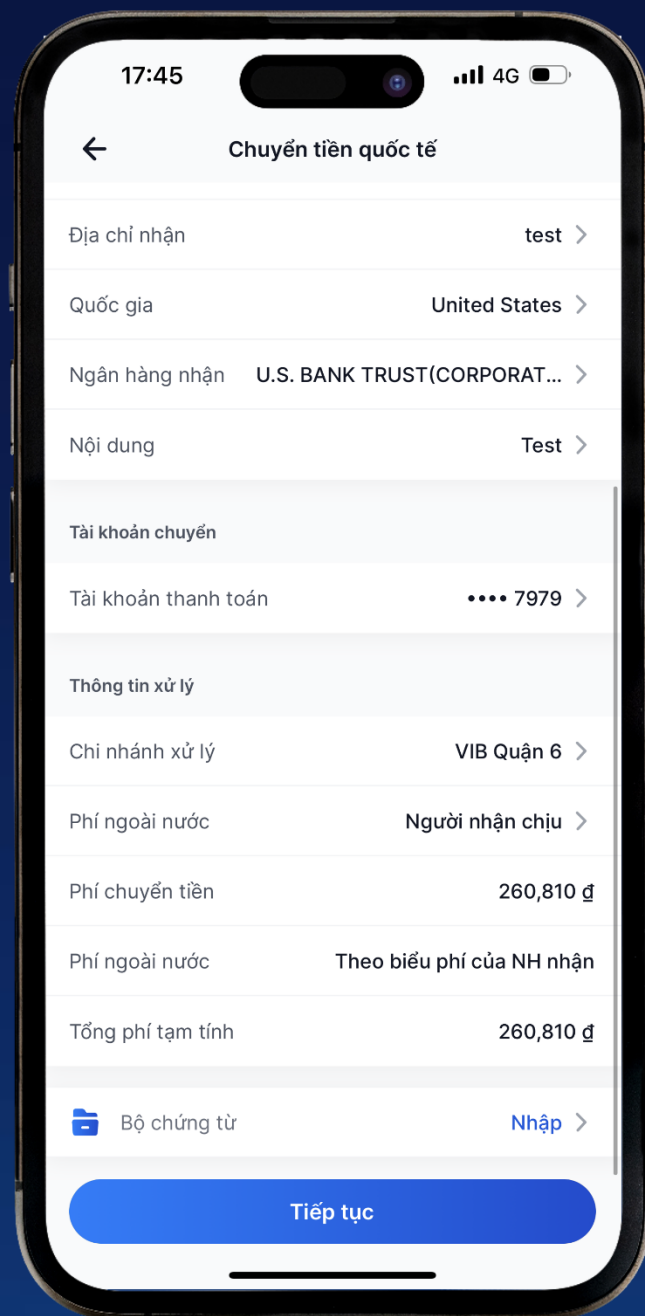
17:45

4G

Chuyển tiền quốc tế

Địa chỉ nhận test

Quốc gia United States

Ngân hàng nhận U.S. BANK TRUST(CORPORAT...

Nội dung Test

Tài khoản chuyển

Tài khoản thanh toán •••• 7979

Thông tin xử lý

Chi nhánh xử lý VIB Quận 6

Phí ngoài nước Người nhận chịu

Phí chuyển tiền 260,810 ₫

Phí ngoài nước Theo biểu phí của NH nhận

Tổng phí tạm tính 260,810 ₫

Bộ chứng từ Nhập

Tiếp tục